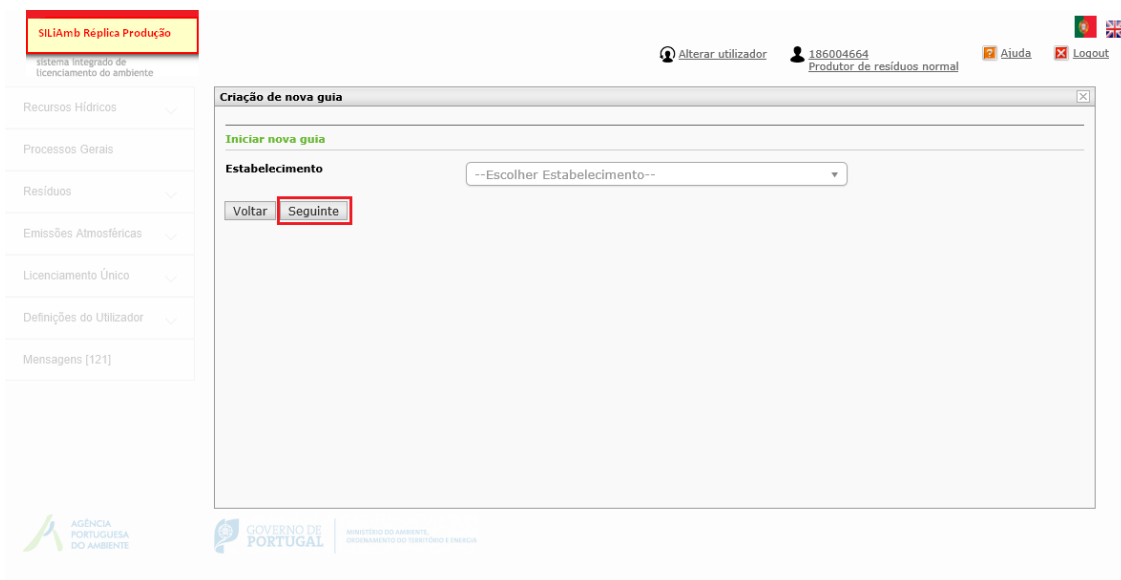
SILiAmb Réplica Produção
sistema integrado de licenciamento do ambiente

Alterar utilizador
186004664
Produtor de resíduos normal
Ajuda
Logout

Recursos Hídricos
Processos Gerais
Resíduos
Emissões Atmosféricas
Licenciamento Único
Definições do Utilizador
Mensagens [121]

Criação de nova guia

Iniciar nova guia

Estabelecimento
--Escolher Estabelecimento--

Voltar
Seguinte

AGÊNCIA PORTUGUESA DO AMBIENTE
GOVERNO DE PORTUGAL
MINISTÉRIO DO AMBIENTE, ORDENAMENTO DO TERRITÓRIO E ENERGIA